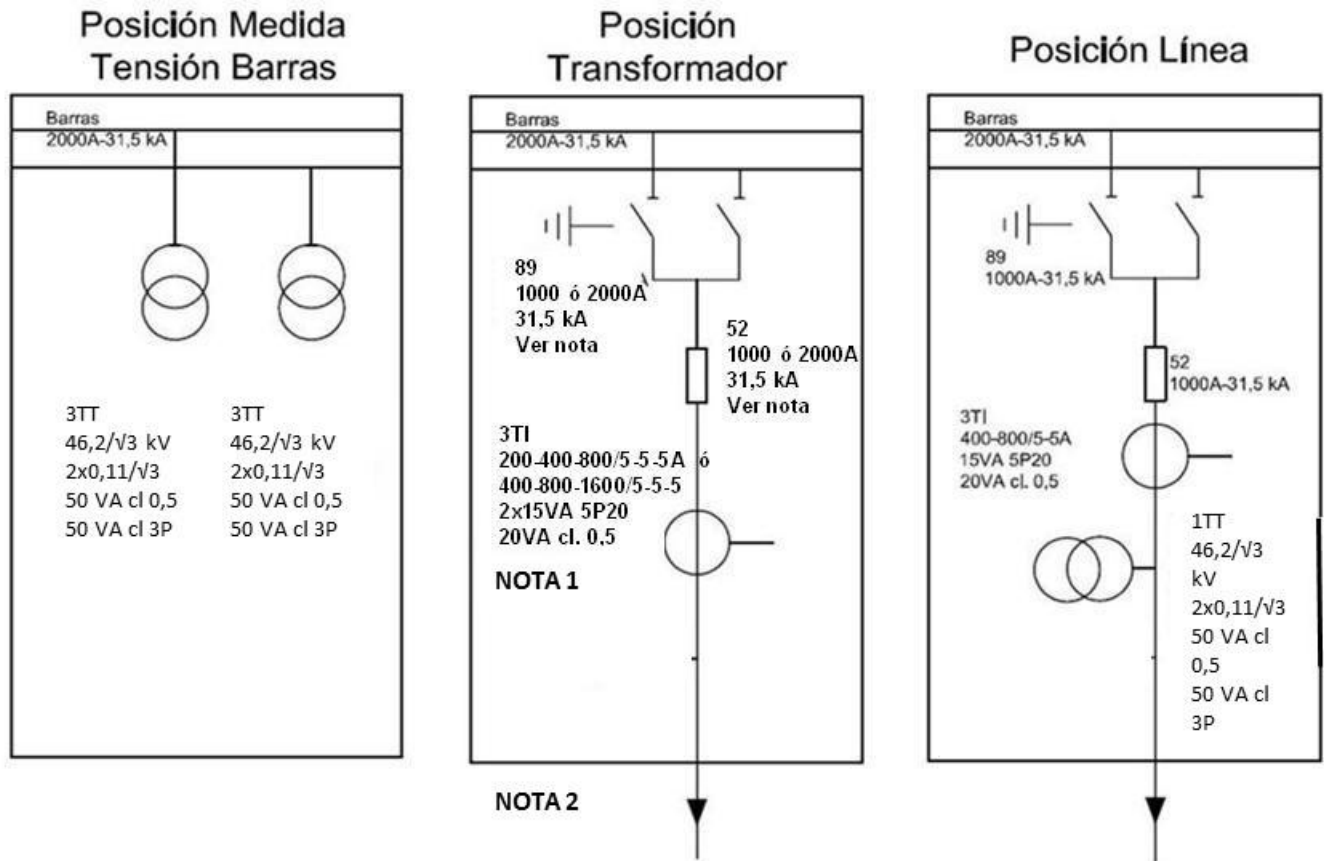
Posición Medida Tensión Barras

Barras
2000A-31,5 kA

3TT
46,2/√3 kV
2x0,11/√3
50 VA cl 0,5
50 VA cl 3P

3TT
46,2/√3 kV
2x0,11/√3
50 VA cl 0,5
50 VA cl 3P

Posición Transformador

Barras
2000A-31,5 kA

89
1000 ó 2000A
31,5 kA
Ver nota

52
1000 ó 2000A
31,5 kA
Ver nota

3TI
200-400-800/5-5-5A ó
400-800-1600/5-5-5
2x15VA 5P20
20VA cl. 0,5

NOTA 1

NOTA 2

Posición Línea

Barras
2000A-31,5 kA

89
1000A-31,5 kA

52
1000A-31,5 kA

3TI
400-800/5-5A
15VA 5P20
20VA cl. 0,5

1TT
46,2/√3
kV
2x0,11/√3
50 VA cl
0,5
50 VA cl
3P